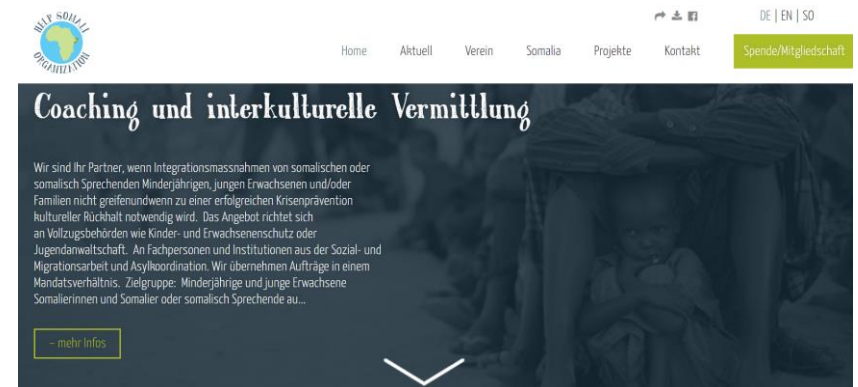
HELP SOMALI ORGANIZATION

DE | EN | SO

Home Aktuell Verein Somalia Projekte Kontakt Spende/Mitgliedschaft

Coaching und interkulturelle Vermittlung

Wir sind Ihr Partner, wenn Integrationsmassnahmen von somalischen oder somalisch Sprechenden Minderjährigen, jungen Erwachsenen und/oder Familien nicht greifenundwenn zu einer erfolgreichen Krisenprävention kultureller Rückhalt notwendig wird. Das Angebot richtet sich an Vollzugsbehörden wie Kinder- und Erwachsenenschutz oder Jugendanwaltschaft. An Fachpersonen und Institutionen aus der Sozial- und Migrationsarbeit und Asylkoordination. Wir übernehmen Aufträge in einem Mandatsverhältnis. Zielgruppe: Minderjährige und junge Erwachsene Somalierinnen und Somalier oder somalisch Sprechende au...

– mehr Infos